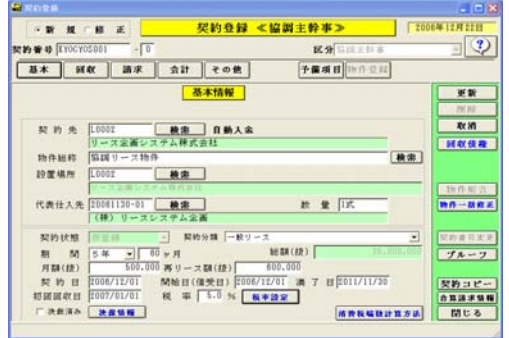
契約登録

新規　修正

契約登録 《協調主幹事》

2006年12月22日

契約番号 KYOCYOS001 - 0

区分 協調主幹事

?

基本　回収　請求　会計　その他

予備項目　物件登録

基本情報

契約先 L0002 検索 自動入金

リース企画システム株式会社

物件総称 協調リース物件 検索

設置場所 L0002 検索

リース企画システム株式会社

代表仕入先 20061130-01 検索 数量 1式

(株) リースシステム企画

契約状態 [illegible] 契約分類 一般リース

期間 5年 60ヶ月 総額(税) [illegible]

月額(税) 600,000 再リース額(税) 600,000

契約日 2006/12/01 開始日(借受日) 2006/12/01 満了日 2011/11/30

初回回収日 2007/01/01 税率 5.0 % 税率設定

決裁済み 決裁情報

消費税端数計算方法

更新

削除

取消

回収債権

物件紹介

物件一括修正

契約番号変更

グループ

契約コピー

自動請求情報

閉じる